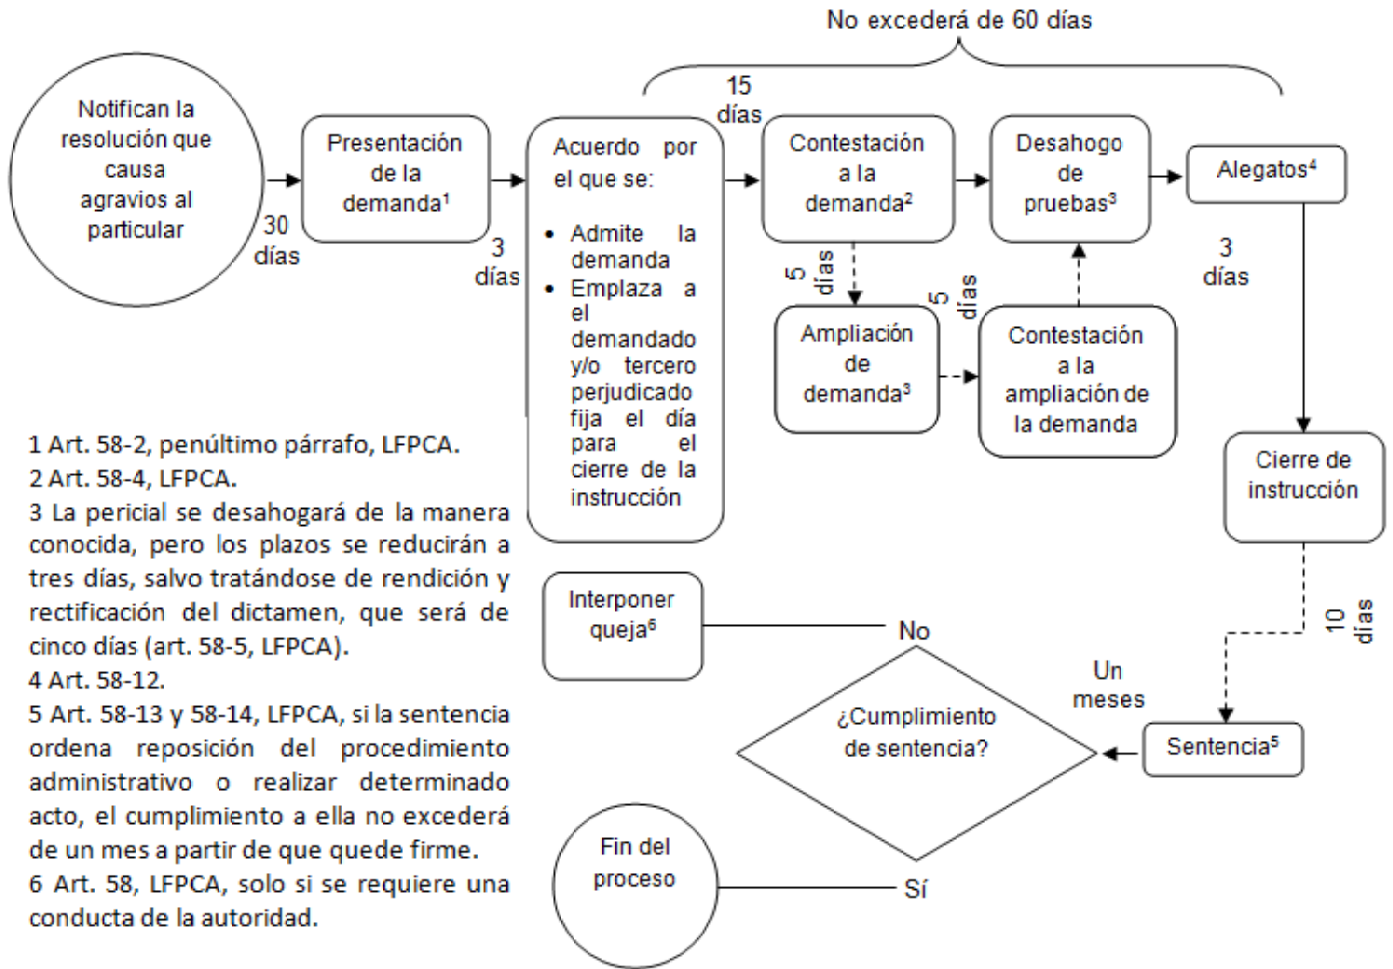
No excederá de 60 días

Notifican la resolución que causa agravios al particular

30 días

Presentación de la demanda¹

3 días

Acuerdo por el que se:

• Admite la demanda
• Emplaza a el demandado y/o tercero perjudicado fija el día para el cierre de la instrucción

15 días

Contestación a la demanda²

5 días

Ampliación de demanda³

5 días

Contestación a la ampliación de la demanda

Desahogo de pruebas³

Alegatos⁴

3 días

Cierre de instrucción

10 días

Sentencia⁵

Un meses

¿Cumplimiento de sentencia?

No

Interponer queja⁶

Sí

Fin del proceso

1 Art. 58-2, penúltimo párrafo, LFPCA.
2 Art. 58-4, LFPCA.
3 La pericial se desahogará de la manera conocida, pero los plazos se reducirán a tres días, salvo tratándose de rendición y rectificación del dictamen, que será de cinco días (art. 58-5, LFPCA).
4 Art. 58-12.
5 Art. 58-13 y 58-14, LFPCA, si la sentencia ordena reposición del procedimiento administrativo o realizar determinado acto, el cumplimiento a ella no excederá de un mes a partir de que quede firme.
6 Art. 58, LFPCA, solo si se requiere una conducta de la autoridad.